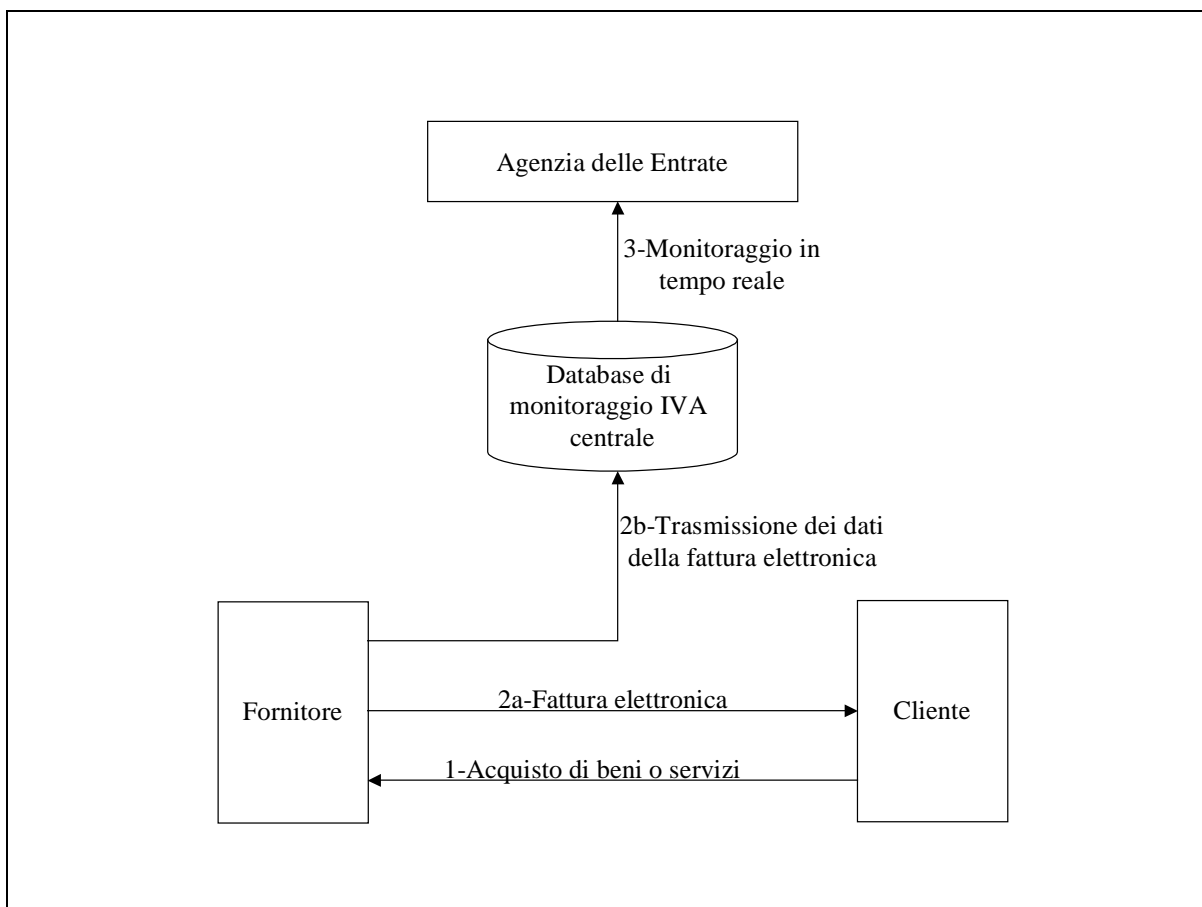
Agenzia delle Entrate

3-Monitoraggio in tempo reale

Database di monitoraggio IVA centrale

2b-Trasmissione dei dati della fattura elettronica

Fornitore

2a-Fattura elettronica

Cliente

1-Acquisto di beni o servizi